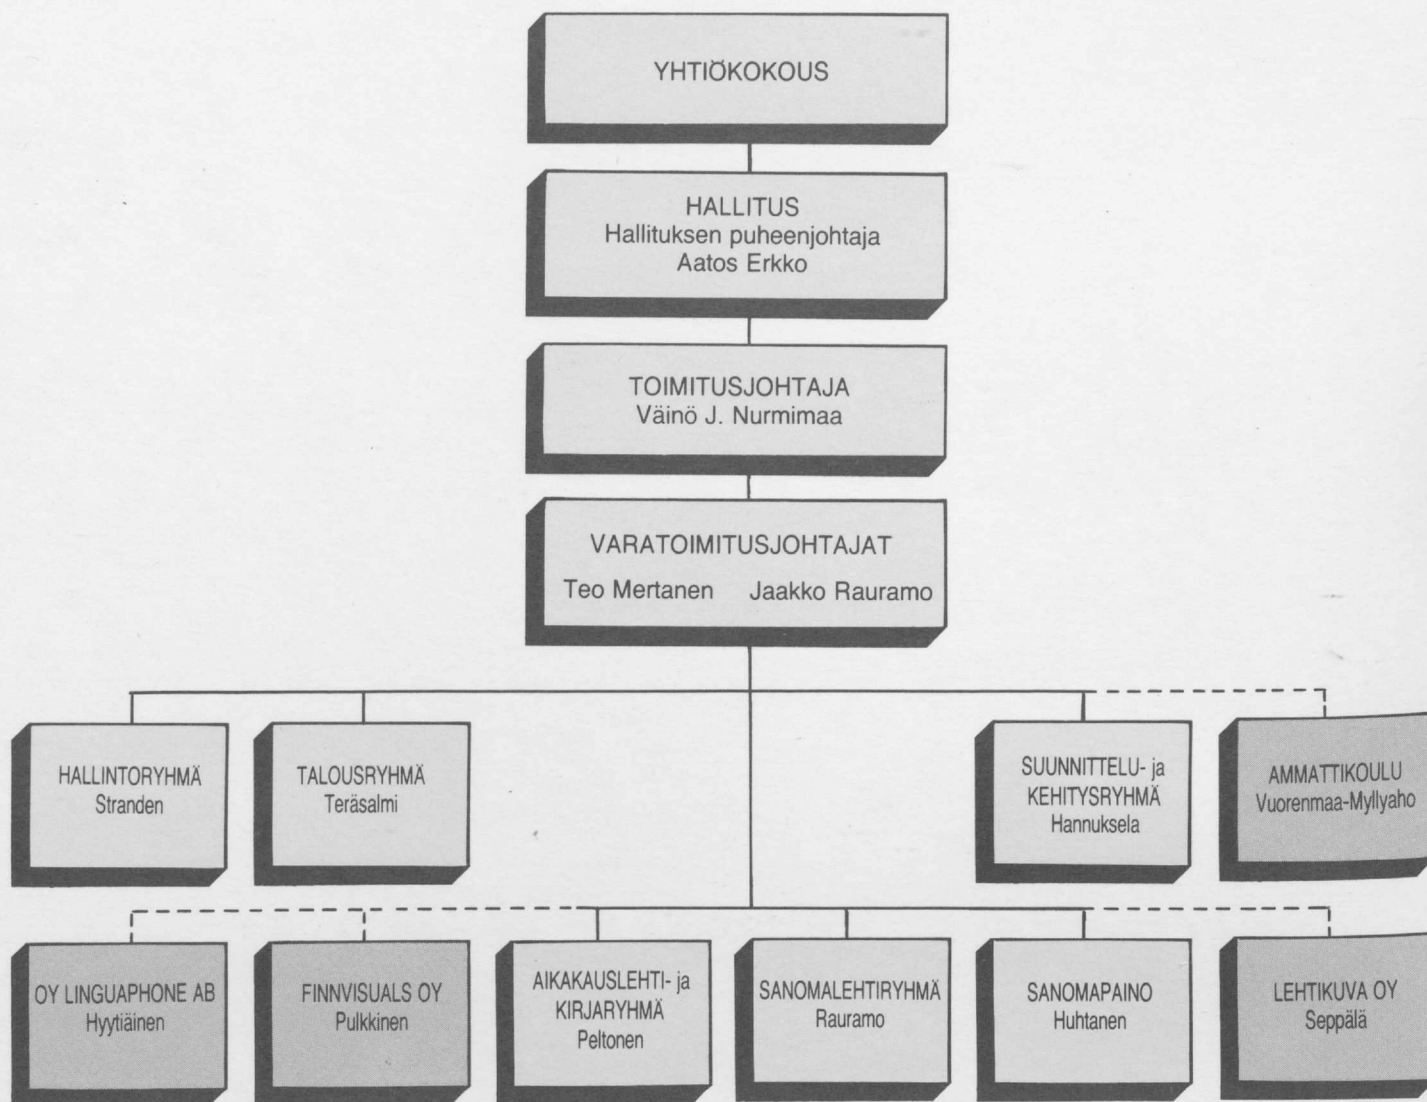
YHTIÖKOKOUS

HALLITUS
Hallituksen puheenjohtaja
Aatos Erkko

TOIMITUSJOHTAJA
Väinö J. Nurmimaa

VARATOIMITUSJOHTAJAT
Teo Mertanen Jaakko Rauramo

HALLINTORYHMÄ
Stranden

TALOUSRYHMÄ
Teräsalmi

SUUNNITTELU- ja KEHITYSRYHMÄ
Hannuksela

AMMATTIKOULU
Vuorenmaa-Myllyaho

OY LINGUAPHONE AB
Hyytiäinen

FINNVISUALS OY
Pulkkinen

AIKAKAUSLEHTI- ja KIRJARYHMÄ
Peltonen

SANOMALEHTIRYHMÄ
Rauramo

SANOMAPAINO
Huhtanen

LEHTIKUVA OY
Seppälä